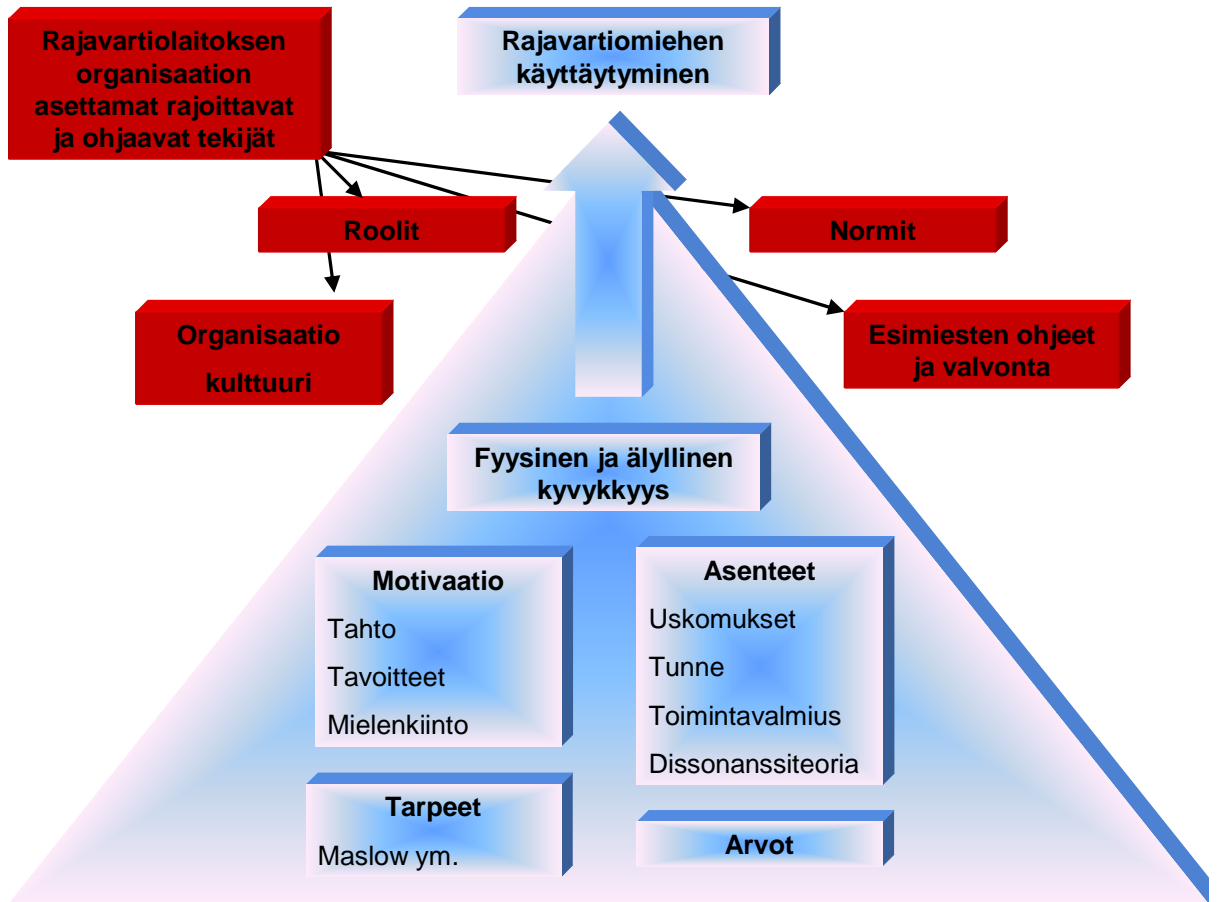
Rajavartiolaitoksen organisaation asettamat rajoittavat ja ohjaavat tekijät

Rajavartiomiehen käyttäytyminen

Roolit

Normit

Organisaatio kulttuuri

Esimiesten ohjeet ja valvonta

Fyysinen ja älyllinen kyvykkyys

Motivaatio
Tahto
Tavoitteet
Mielenkiinto

Asenteet
Uskomukset
Tunne
Toimintavalmius
Dissonanssiteoria

Tarpeet
Maslow ym.

Arvot